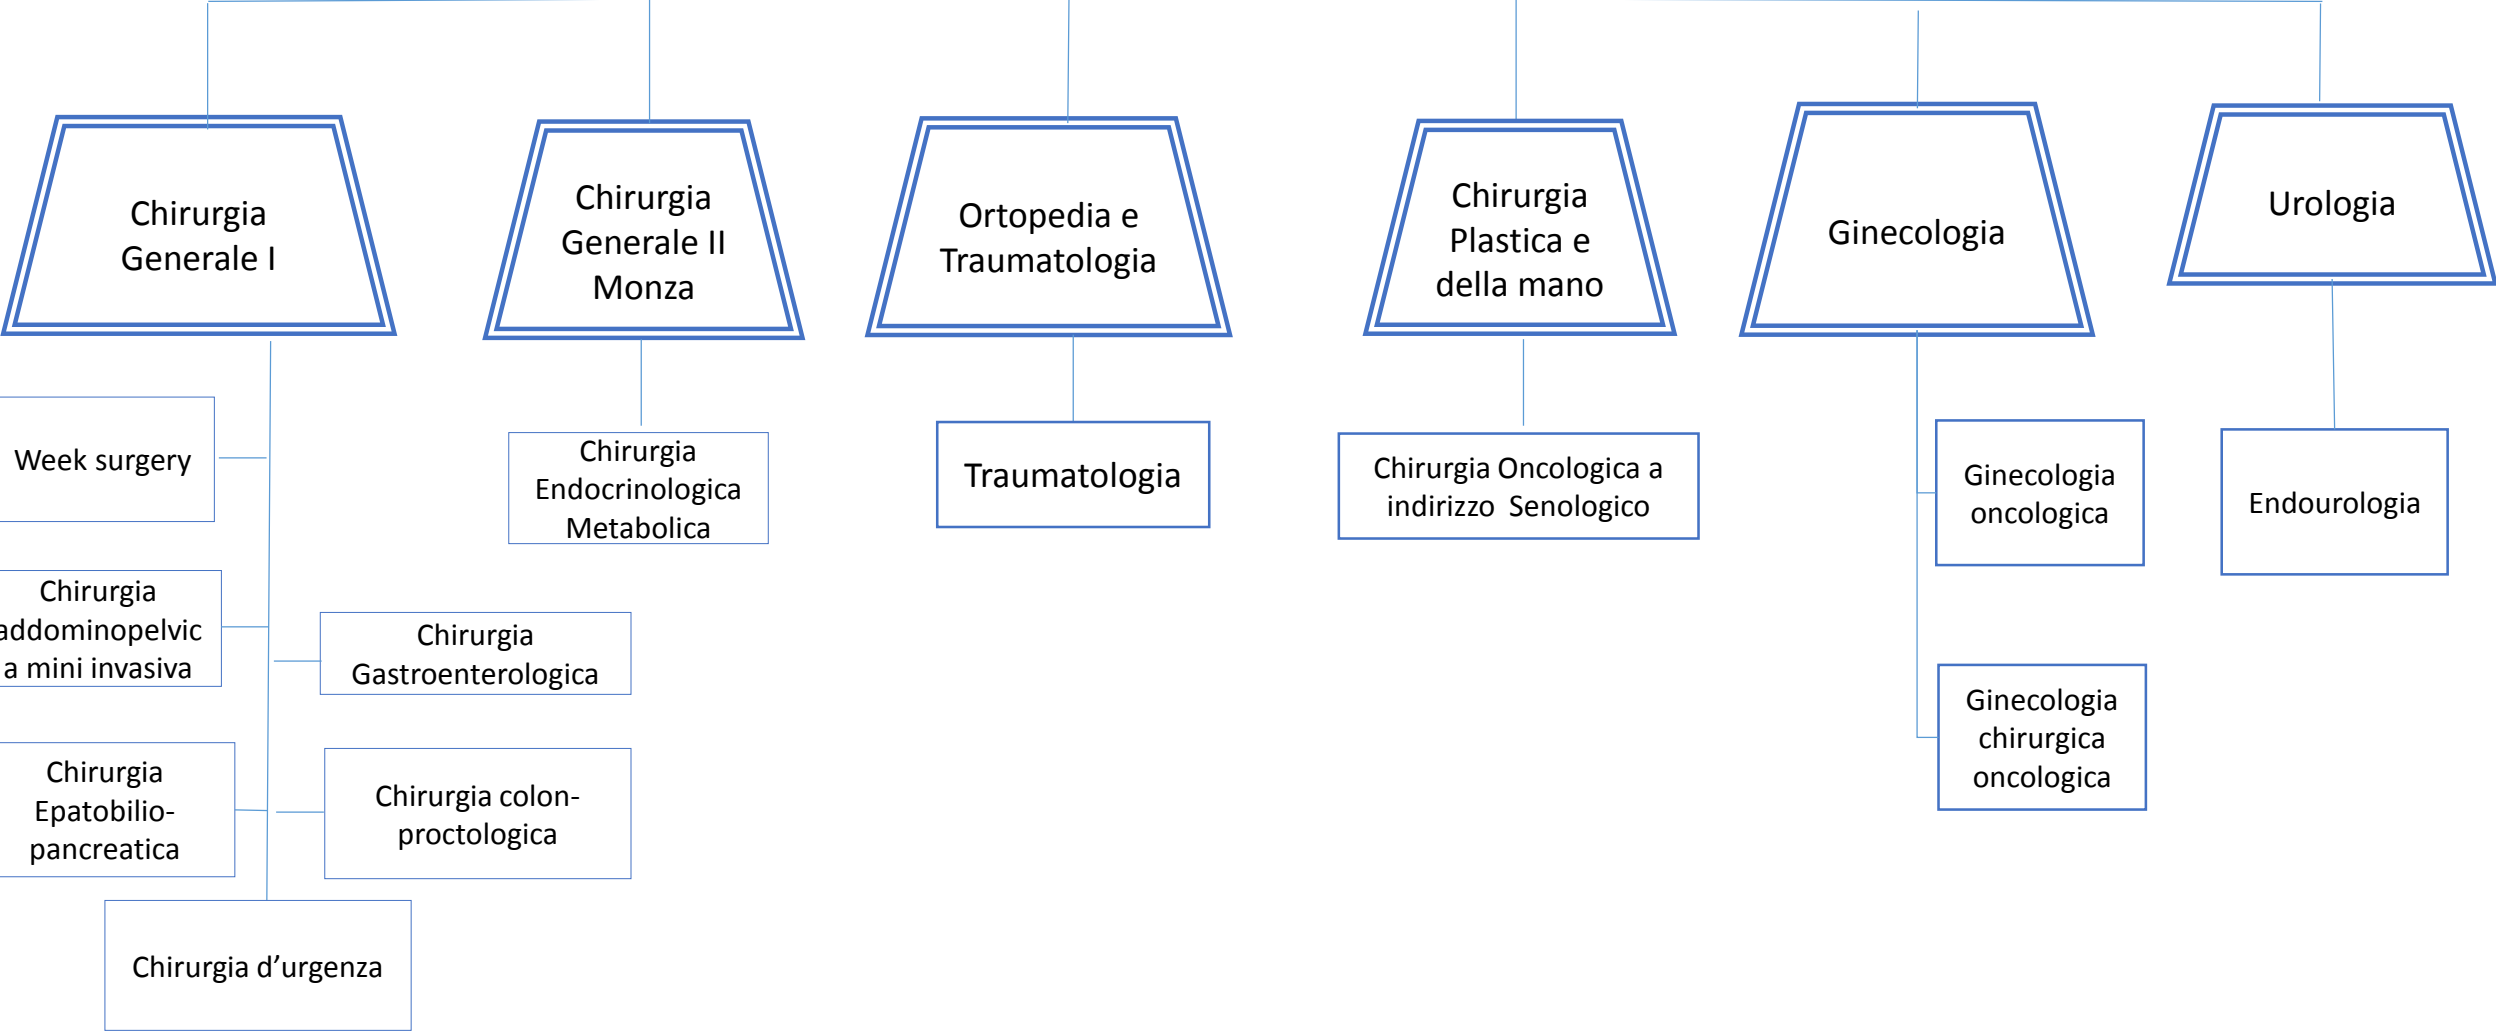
Chirurgia Generale I

Chirurgia Generale II Monza

Ortopedia e Traumatologia

Chirurgia Plastica e della mano

Ginecologia

Urologia

Week surgery

Chirurgia addominopelvic a mini invasiva

Chirurgia Gastroenterologica

Chirurgia Epatobilio-pancreatica

Chirurgia colon-proctologica

Chirurgia d'urgenza

Chirurgia Endocrinologica Metabolica

Traumatologia

Chirurgia Oncologica a indirizzo Senologico

Ginecologia oncologica

Ginecologia chirurgica oncologica

Endourologia